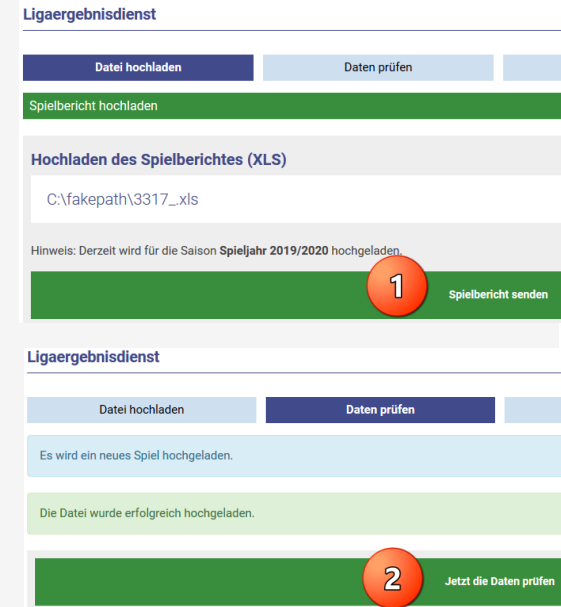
Ligaergebnisdienst

Datei hochladen

Daten prüfen

Spielbericht hochladen

Hochladen des Spielberichtes (XLS)

C:\fakepath\3317_.xls

Hinweis: Derzeit wird für die Saison **Spieljahr 2019/2020** hochgeladen.

1

Spielbericht senden

Ligaergebnisdienst

Datei hochladen

Daten prüfen

Es wird ein neues Spiel hochgeladen.

Die Datei wurde erfolgreich hochgeladen.

2

Jetzt die Daten prüfen